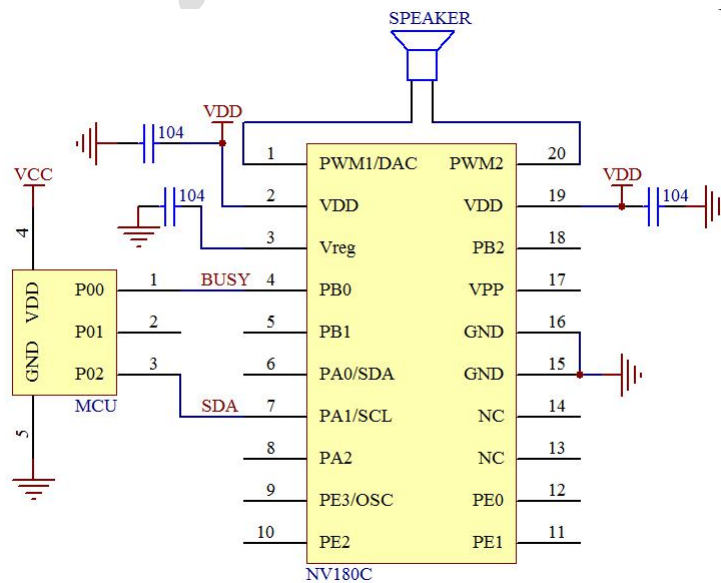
SPEAKER

VDD
104
VCC
104
VDD
104

MCU
VDD
GND
P00
P01
P02
4
5
1
2
3

BUSY
SDA

1 PWM1/DAC
2 VDD
3 Vreg
4 PB0
5 PB1
6 PA0/SDA
7 PA1/SCL
8 PA2
9 PE3/OSC
10 PE2

PWM2 20
VDD 19
PB2 18
VPP 17
GND 16
GND 15
NC 14
NC 13
PE0 12
PE1 11

NV180C